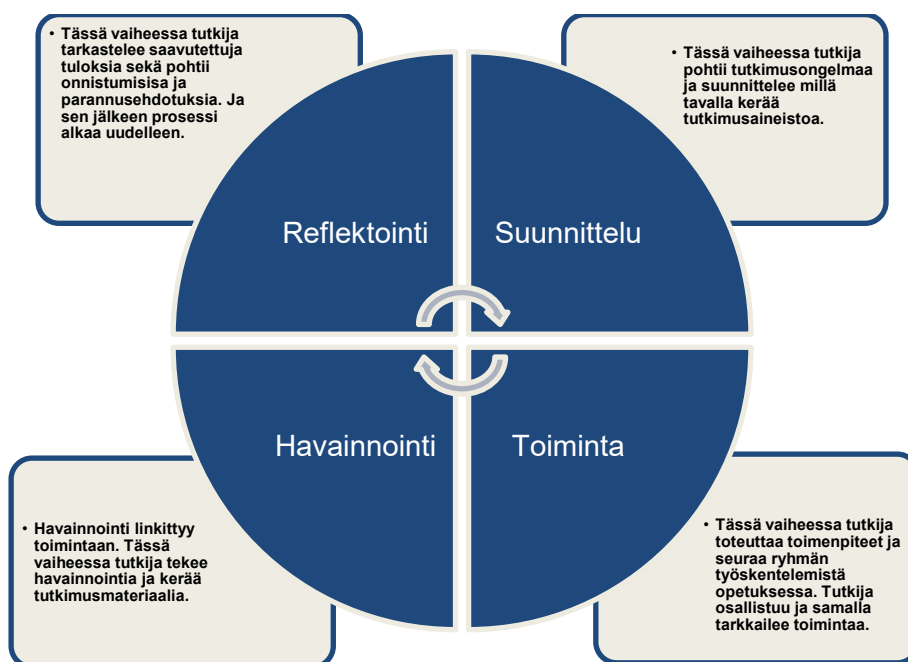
• Tässä vaiheessa tutkija tarkastelee saavutettuja tuloksia sekä pohtii onnistumisisa ja parannusehdotuksia. Ja sen jälkeen prosessi alkaa uudelleen.

• Tässä vaiheessa tutkija pohtii tutkimusongelmaa ja suunnittelee millä tavalla kerää tutkimusaineistoa.

Reflektointi

Suunnittelu

Havainnointi

Toiminta

• Havainnointi linkittyy toimintaan. Tässä vaiheessa tutkija tekee havainnointia ja kerää tutkimusmateriaalia.

• Tässä vaiheessa tutkija toteuttaa toimenpiteet ja seuraa ryhmän työskentelemistä opetuksessa. Tutkija osallistuu ja samalla tarkkailee toimintaa.